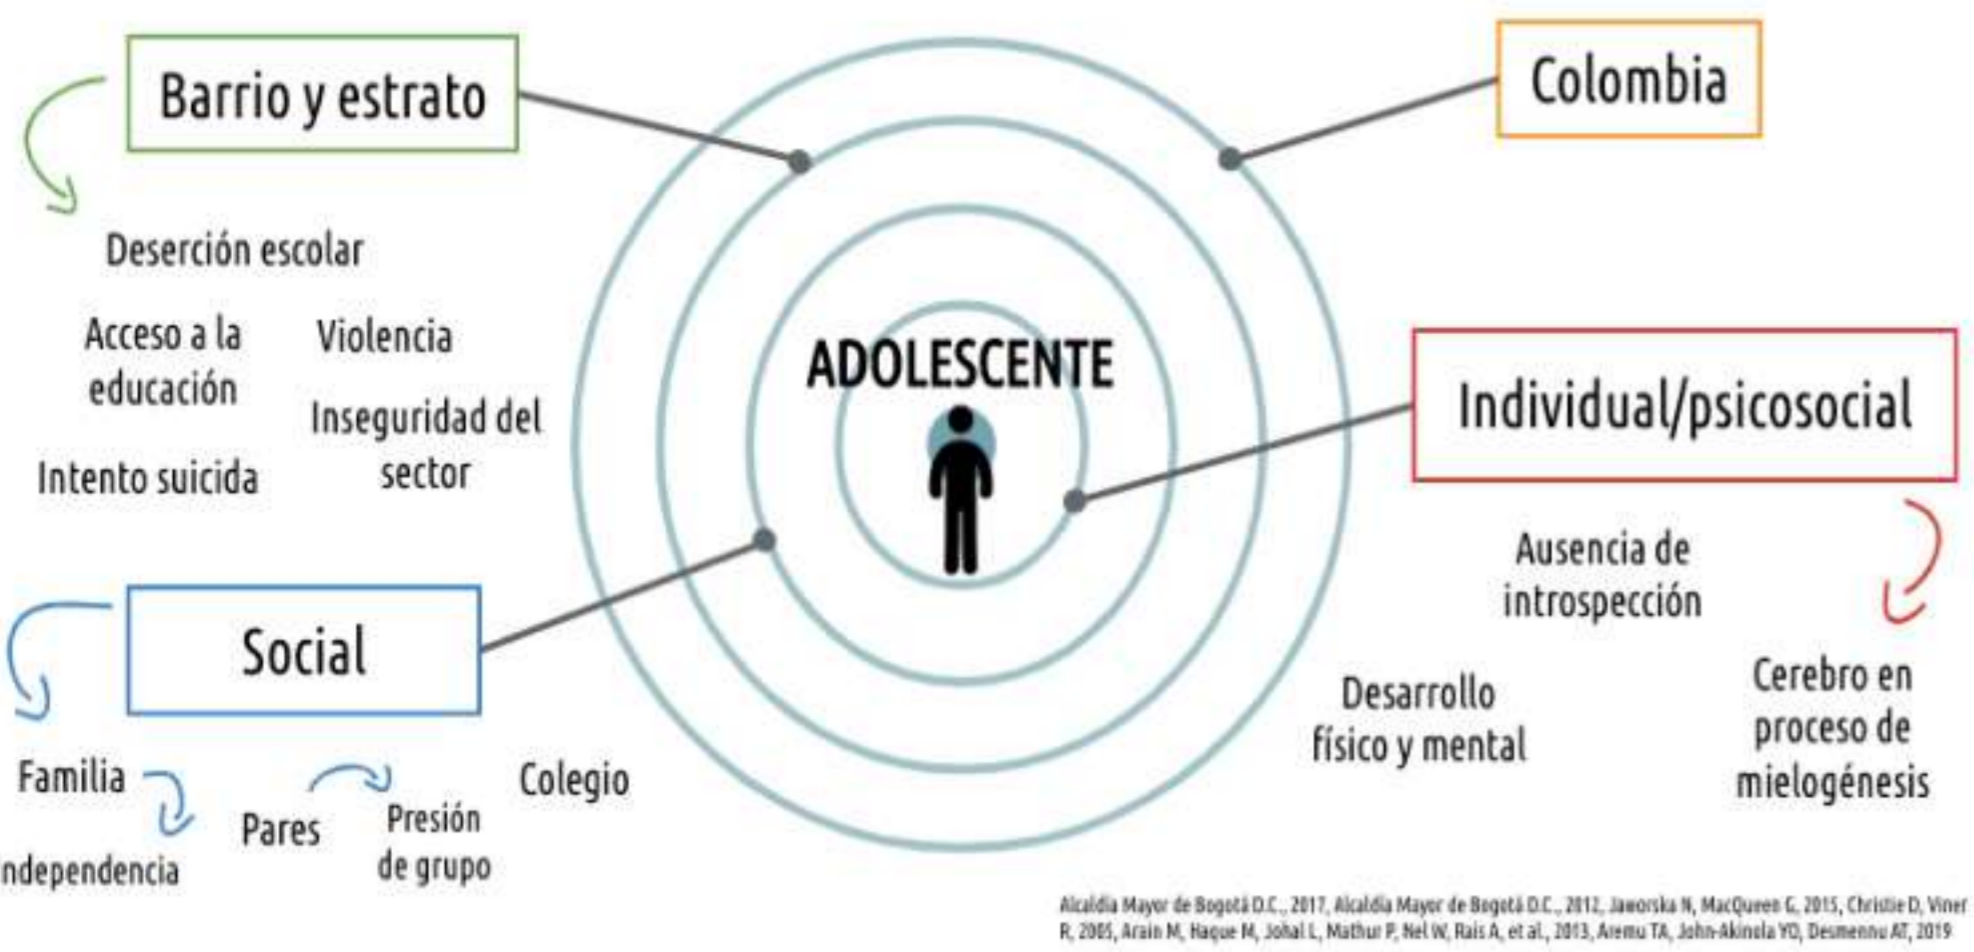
Barrio y estrato

Colombia

Deserción escolar

Acceso a la educación

Violencia

Inseguridad del sector

Intento suicida

ADOLESCENTE

Individual/psicosocial

Ausencia de introspección

Social

Cerebro en proceso de mielogénesis

Desarrollo físico y mental

Familia

ndependencia

Pares

Presión de grupo

Colegio

Alcaldía Mayor de Bogotá D.C., 2017, Alcaldía Mayor de Bogotá D.C., 2012, Jaworska N, MacQueen G, 2015, Christie D, Viner R, 2005, Arain M, Haque M, Johal L, Mathur P, Nel W, Rais A, et al., 2013, Aremu TA, John-Akinola YO, Desmennu AT, 2019